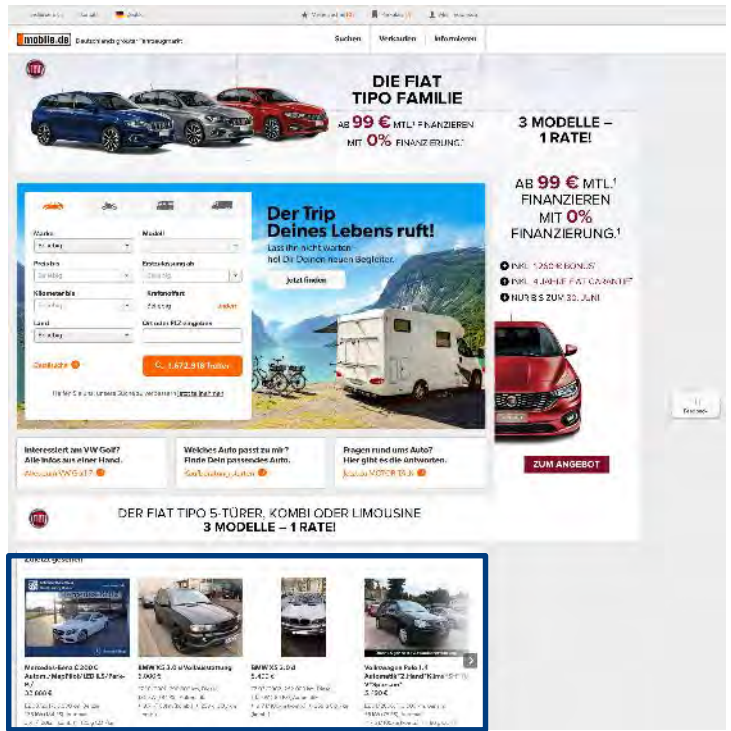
mobile.de Deutschlands größter Fahrzeugmarkt

Suchen Verkaufen Informieren

DIE FIAT TIPO FAMILIE

AB 99 € MTL.¹ FINANZIEREN MIT 0% FINANZIERUNG.¹

3 MODELLE – 1 RATE!

AB 99 € MTL.¹ FINANZIEREN MIT 0% FINANZIERUNG.¹

INKL. 1.250 € BONUS

INKL. 4 JAHRE FIAT GARANTIE

NUR BIS ZUM 30. JUNI

ZUM ANGEBOT

Marke
Modell
Preis bis
Erstzulassung ab
Kilometer bis
Kraftstoffart
Land
Ort oder PLZ eingeben

1.672.918 Treffer

Der Trip Deines Lebens ruft!

Lass ihn nicht warten: hol Dir Deinen neuen Begleiter.

Jetzt finden

Interessiert am VW Golf? Alle Infos aus einer Hand.

Welches Auto passt zu mir? Finde Dein passendes Auto.

Fragen rund ums Auto? Hier gibt es die Antworten.

DER FIAT TIPO 5-TÜRER, KOMBI ODER LIMOUSINE 3 MODELLE – 1 RATE!

Zuletzt gesehen

Mercedes-Benz E 200 C

BMW X5 3.0

BMW X5 3.0d

Volkswagen Polo 1.4